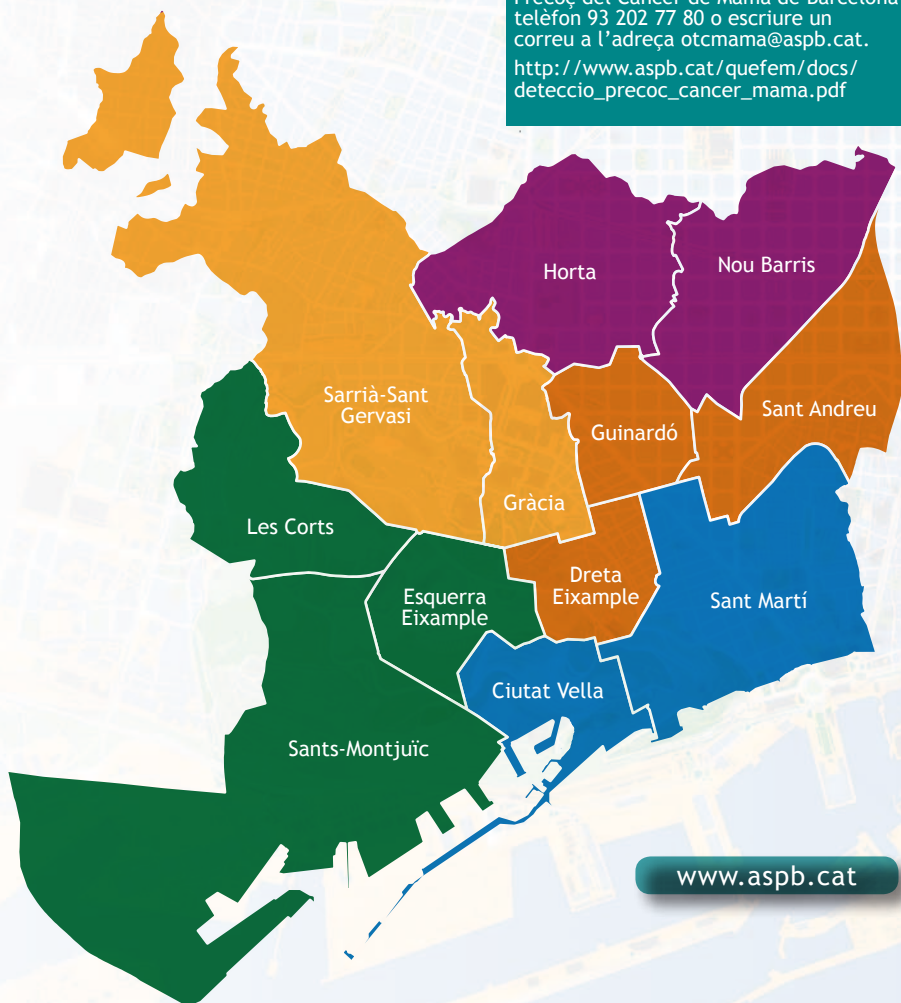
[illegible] Precoç del Càncer de Mama de Barcelona telèfon 93 202 77 80 o escriure un correu a l'adreça otcmama@aspb.cat.

http://www.aspb.cat/quefem/docs/deteccio_precoc_cancer_mama.pdf

Horta

Nou Barris

Sarrià-Sant Gervasi

Sant Andreu

Guinardó

Gràcia

Les Corts

Dreta Eixample

Sant Martí

Esquerra Eixample

Ciutat Vella

Sants-Montjuïc

www.aspb.cat